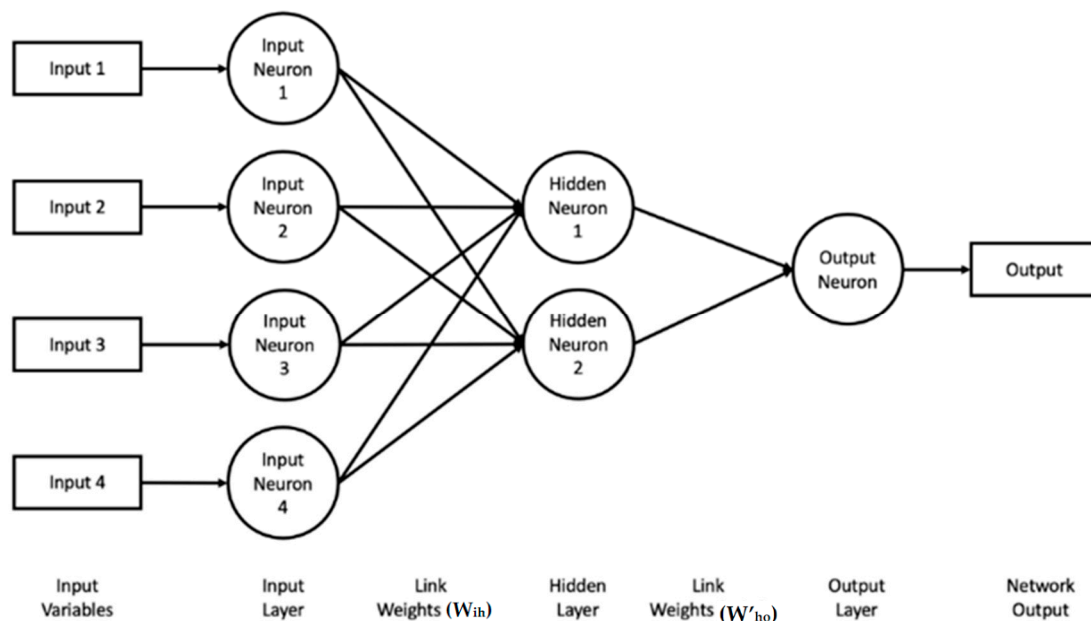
Input 1

Input Neuron 1

Input 2

Input Neuron 2

Input 3

Input Neuron 3

Input 4

Input Neuron 4

Hidden Neuron 1

Hidden Neuron 2

Output Neuron

Output

Input Variables

Input Layer

Link Weights ($W_{ih}$)

Hidden Layer

Link Weights ($W'_{ho}$)

Output Layer

Network Output